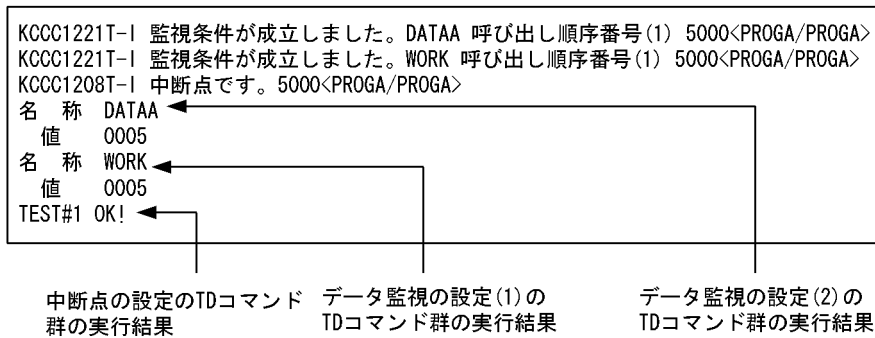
KCCC1221T-I 監視条件が成立しました。DATAA 呼び出し順序番号(1) 5000<PROGA/PROGA>
KCCC1221T-I 監視条件が成立しました。WORK 呼び出し順序番号(1) 5000<PROGA/PROGA>
KCCC1208T-I 中断点です。5000<PROGA/PROGA>
名 称 DATAA
値 0005
名 称 WORK
値 0005
TEST#1 OK!

中断点の設定のTDコマンド群の実行結果

データ監視の設定(1)のTDコマンド群の実行結果

データ監視の設定(2)のTDコマンド群の実行結果